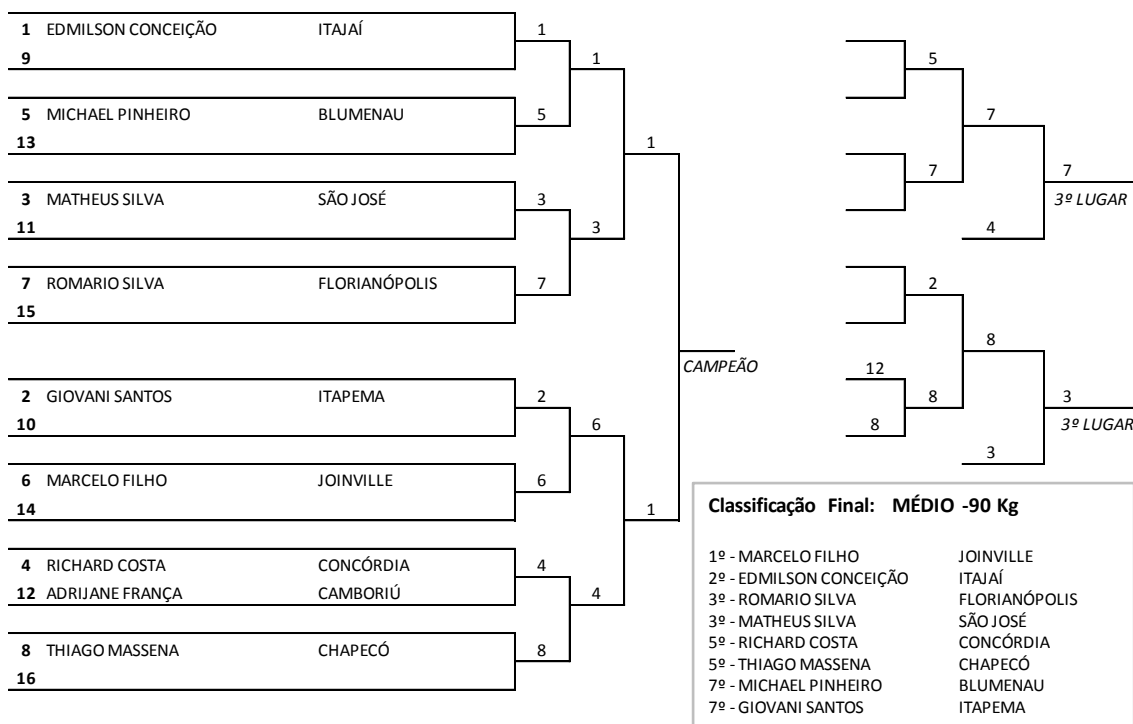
1 EDMILSON CONCEIÇÃO ITAJAÍ
9

5 MICHAEL PINHEIRO BLUMENAU
13

3 MATHEUS SILVA SÃO JOSÉ
11

7 ROMARIO SILVA FLORIANÓPOLIS
15

2 GIOVANI SANTOS ITAPEMA
10

6 MARCELO FILHO JOINVILLE
14

4 RICHARD COSTA CONCÓRDIA
12 ADRIJANE FRANÇA CAMBORIÚ

8 THIAGO MASSENA CHAPECÓ
16

1
5
1
3
7
3
1
2
6
6
4
8
4
1

CAMPEÃO

5
7
7
7
4
3º LUGAR

2
8
12
8
8
3
3
3º LUGAR

Classificação Final: MÉDIO -90 Kg

| | |
|---|---|
| 1º - MARCELO FILHO | JOINVILLE |
| 2º - EDMILSON CONCEIÇÃO | ITAJAÍ |
| 3º - ROMARIO SILVA | FLORIANÓPOLIS |
| 3º - MATHEUS SILVA | SÃO JOSÉ |
| 5º - RICHARD COSTA | CONCÓRDIA |
| 5º - THIAGO MASSENA | CHAPECÓ |
| 7º - MICHAEL PINHEIRO | BLUMENAU |
| 7º - GIOVANI SANTOS | ITAPEMA |